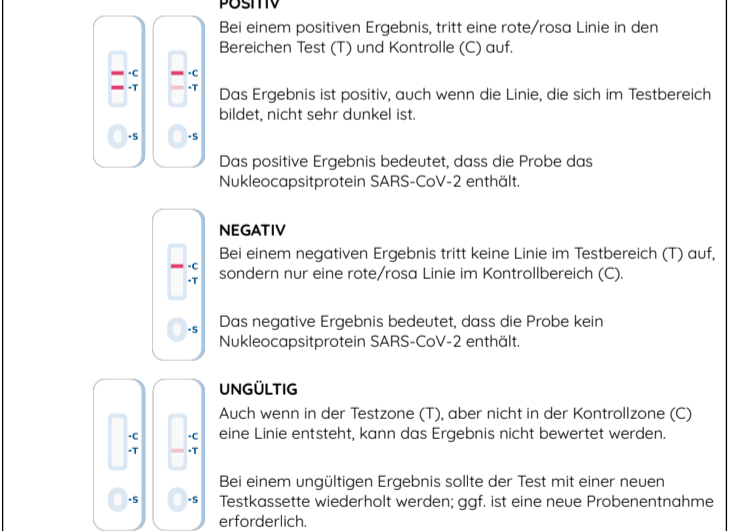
POSITIV
Bei einem positiven Ergebnis, tritt eine rote/rosa Linie in den Bereichen Test (T) und Kontrolle (C) auf.

Das Ergebnis ist positiv, auch wenn die Linie, die sich im Testbereich bildet, nicht sehr dunkel ist.

Das positive Ergebnis bedeutet, dass die Probe das Nukleocapsitprotein SARS-CoV-2 enthält.

-C
-T
-S
-C
-T
-S

NEGATIV
Bei einem negativen Ergebnis tritt keine Linie im Testbereich (T) auf, sondern nur eine rote/rosa Linie im Kontrollbereich (C).

Das negative Ergebnis bedeutet, dass die Probe kein Nukleocapsitprotein SARS-CoV-2 enthält.

-C
-T
-S

UNGÜLTIG
Auch wenn in der Testzone (T), aber nicht in der Kontrollzone (C) eine Linie entsteht, kann das Ergebnis nicht bewertet werden.

Bei einem ungültigen Ergebnis sollte der Test mit einer neuen Testkassette wiederholt werden; ggf. ist eine neue Probenentnahme erforderlich.

-C
-T
-S
-C
-T
-S